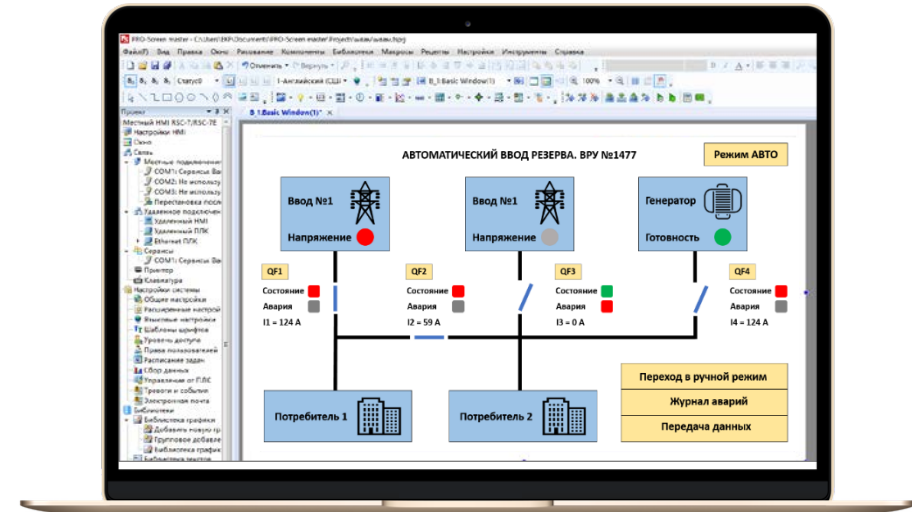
PRO-Screen master - C:\Users\EKP\Documents\PRO-Screen master\Projects\авав\авав.hpnj

Файл(F) Вид Правка Окно Рисование Компоненты Библиотека Макросы Рецепты Настройки Инструменты Справка

Отменить Вернуть

Статус0 1-Английский (США) B_1:Basic Window(1) 100%

Проект
Местный HMI RSC-T/RSC-TE
Настройки HMI
Окно
Сеть
Местные подключения
COM1: Сервисы Ва
COM2: Не использу
COM3: Не использу
Перестановка после
Удаленное подключен
Удаленный HMI
Удаленный ПЛК
Ethernet ПЛК
Сервисы
COM1: Сервисы Ва
Принтер
Клавиатура
Настройки системы
Общие настройки
Расширенные настрой
Языковые настройки
Шаблоны шрифтов
Уровень доступа
Права пользователей
Расписание задач
Сбор данных
Управление от ПЛС
Тревоги и события
Электронная почта
Библиотеки
Библиотека графики
Добавить новую гр
Групповое добавле
Библиотека графи
Библиотека текстов

B 1:Basic Window(1)*

АВТОМАТИЧЕСКИЙ ВВОД РЕЗЕРВА. ВРУ №1477

Режим АВТО

Ввод №1
Напряжение

Ввод №2
Напряжение

Генератор
Готовность

QF1
Состояние
Авария
I1 = 124 A

QF2
Состояние
Авария
I2 = 59 A

QF3
Состояние
Авария
I3 = 0 A

QF4
Состояние
Авария
I4 = 124 A

Переход в ручной режим
Журнал аварий
Передача данных

Потребитель 1

Потребитель 2